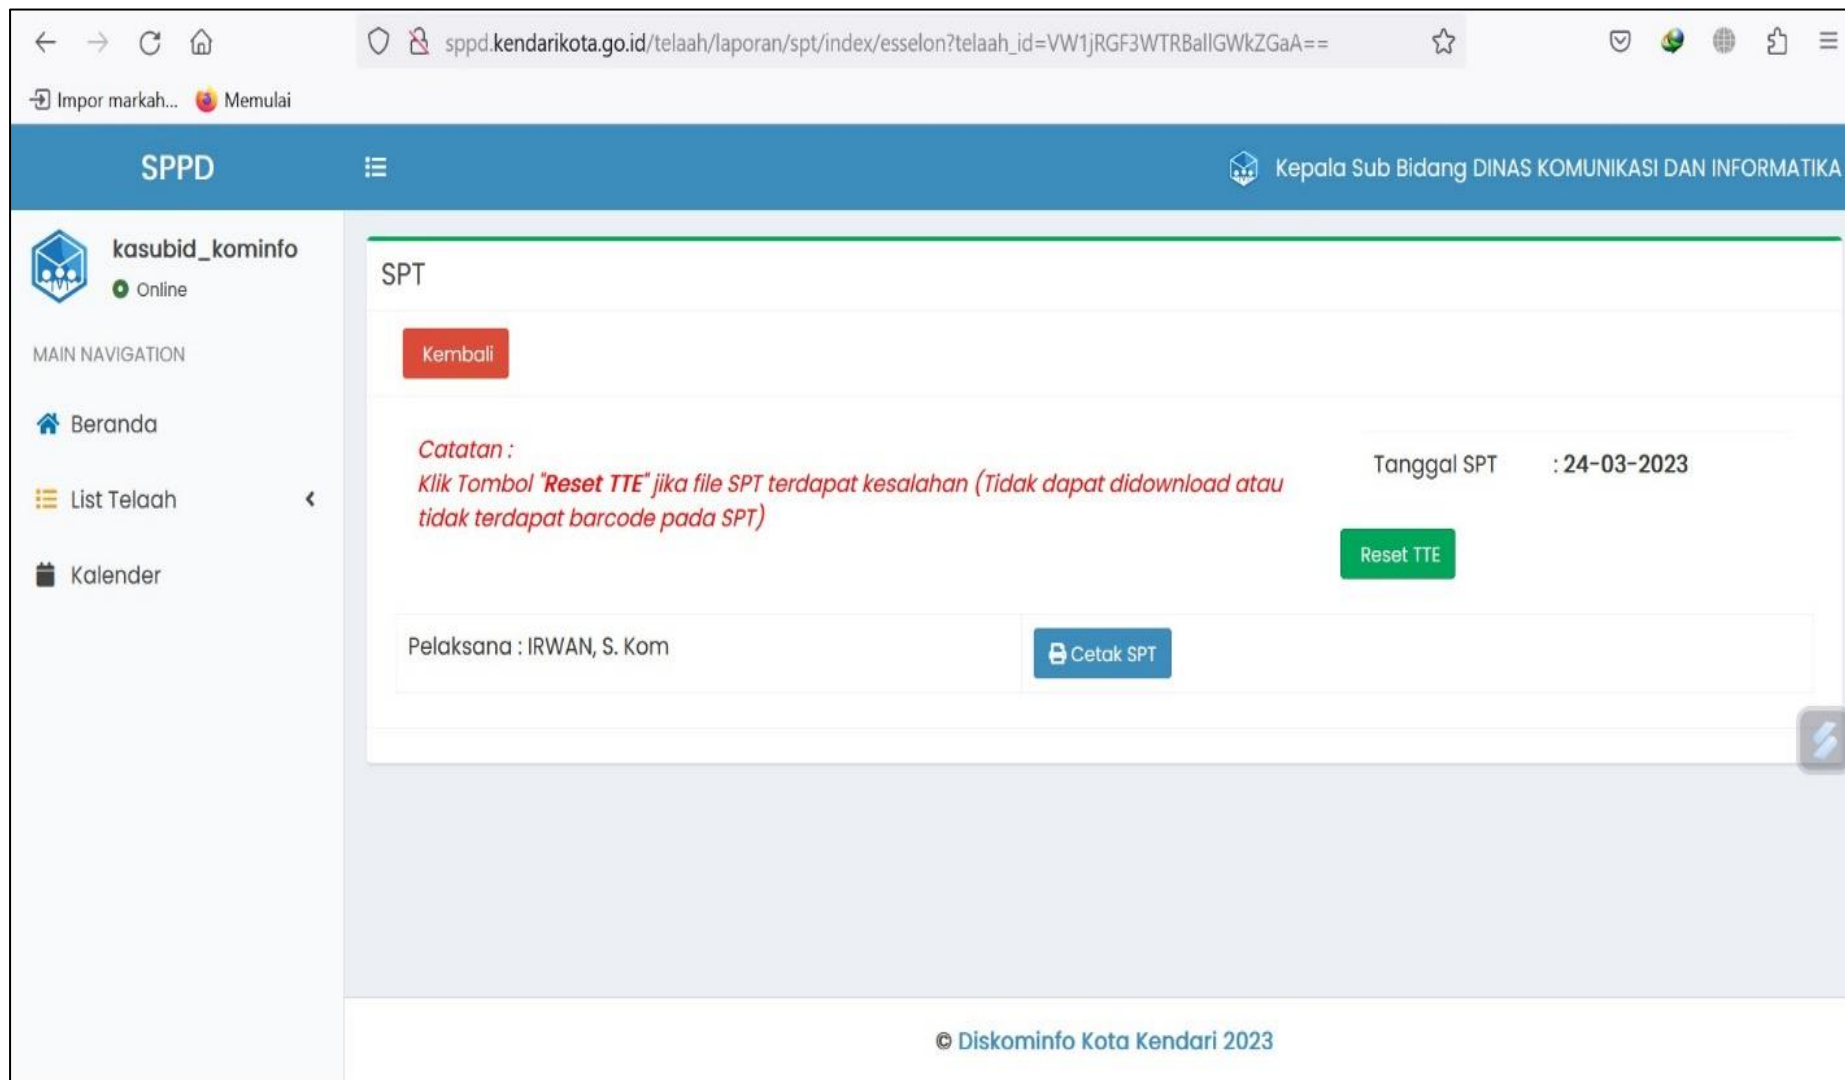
sppd.kendarikota.go.id/telaah/laporan/spt/index/esselon?telaah_id=VW1jRGF3WTRBallGWkZGaA==

Impor markah... Memulai

SPPD

Kepala Sub Bidang DINAS KOMUNIKASI DAN INFORMATIKA

kasubid_kominfo
Online

MAIN NAVIGATION

Beranda

List Telaah

Kalender

SPT

Kembali

Catatan :
Klik Tombol "Reset TTE" jika file SPT terdapat kesalahan (Tidak dapat didownload atau tidak terdapat barcode pada SPT)

Tanggal SPT : 24-03-2023

Reset TTE

Pelaksana : IRWAN, S. Kom

Cetak SPT

© Diskominfo Kota Kendari 2023